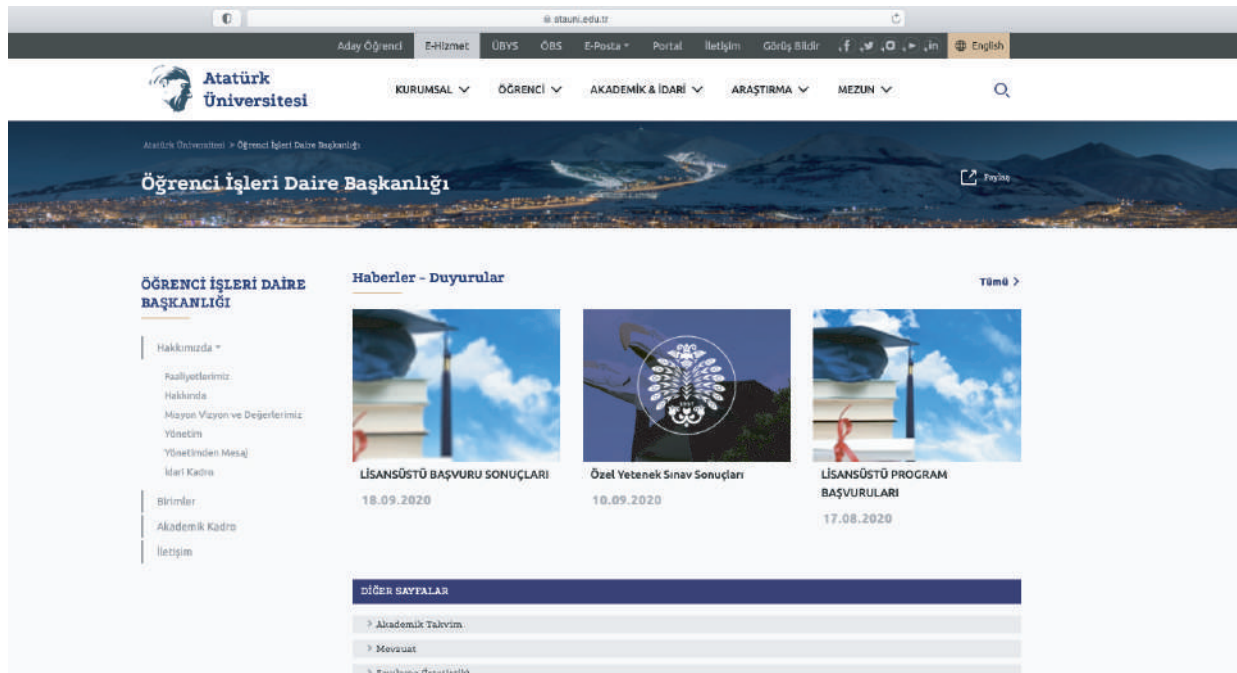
atauni.edu.tr

Aday Öğrenci E-Hizmet ÜBYS ÖBS E-Posta Portal İletişim Görüş Bildir English

Atatürk Üniversitesi

KURUMSAL ÖĞRENCİ AKADEMİK & İDARİ ARAŞTIRMA MEZUN

Atatürk Üniversitesi > Öğrenci İşleri Daire Başkanlığı

Öğrenci İşleri Daire Başkanlığı

Paylaş

ÖĞRENCİ İŞLERİ DAİRE BAŞKANLIĞI

Hakkımızda
Faaliyetlerimiz
Hakkında
Misyon Vizyon ve Değerlerimiz
Yönetim
Yönetimden Mesaj
İdari Kadro
Birimler
Akademik Kadro
İletişim

Haberler - Duyurular

Tümü

LİSANSÜSTÜ BAŞVURU SONUÇLARI
18.09.2020

Özel Yetenek Sınav Sonuçları
10.09.2020

LİSANSÜSTÜ PROGRAM BAŞVURULARI
17.08.2020

DİĞER SAYFALAR

Akademik Takvim
Mevzuat
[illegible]